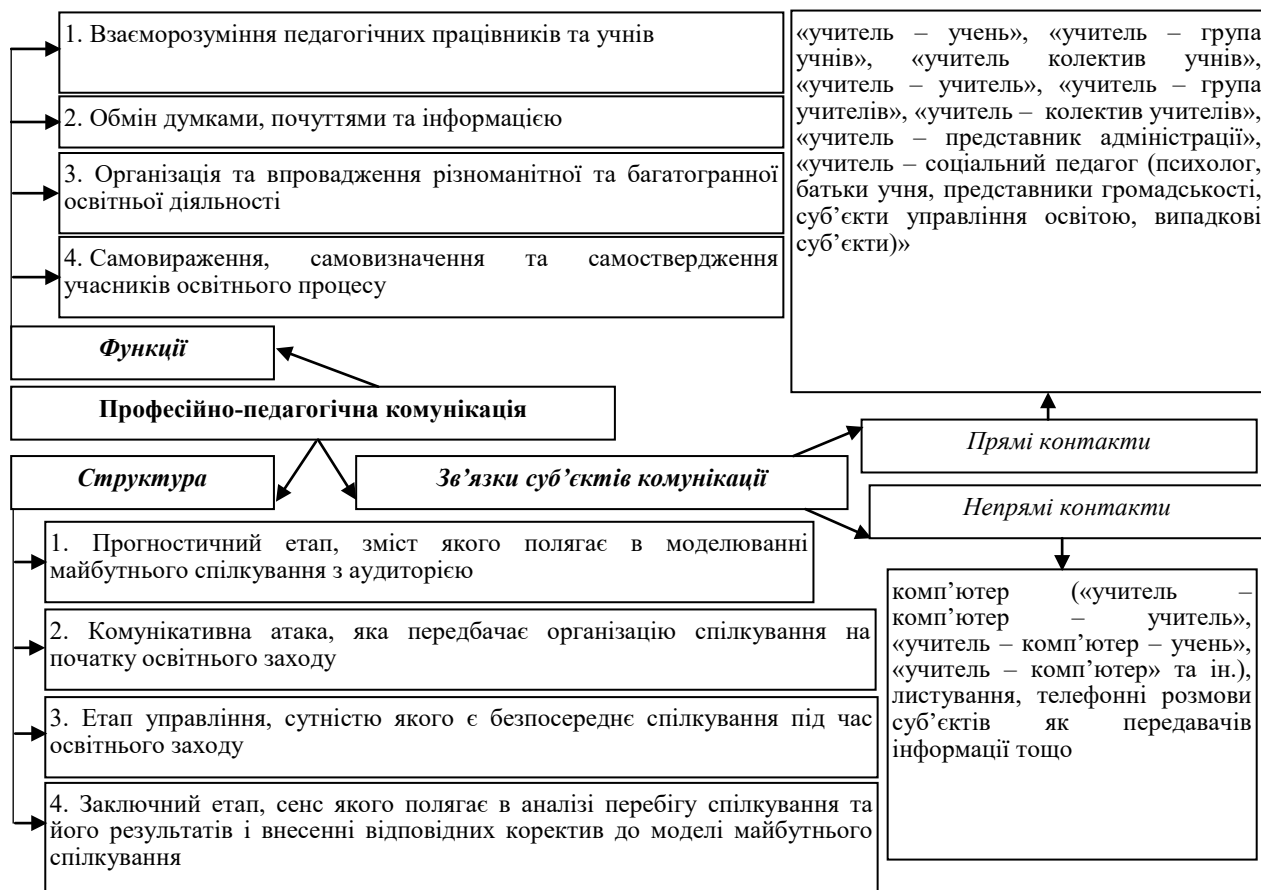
1. Взаєморозуміння педагогічних працівників та учнів

2. Обмін думками, почуттями та інформацією

3. Організація та впровадження різноманітної та багатогранної освітньої діяльності

4. Самовираження, самовизначення та самоствердження учасників освітнього процесу

«учитель – учень», «учитель – група учнів», «учитель колектив учнів», «учитель – учитель», «учитель – група учителів», «учитель – колектив учителів», «учитель – представник адміністрації», «учитель – соціальний педагог (психолог, батьки учня, представники громадськості, суб'єкти управління освітою, випадкові суб'єкти)»

*Функції*

**Професійно-педагогічна комунікація**

*Прямі контакти*

*Структура*

*Зв'язки суб'єктів комунікації*

*Непрямі контакти*

1. Прогностичний етап, зміст якого полягає в моделюванні майбутнього спілкування з аудиторією

комп'ютер («учитель – комп'ютер – учитель», «учитель – комп'ютер – учень», «учитель – комп'ютер» та ін.), листування, телефонні розмови суб'єктів як передавачів інформації тощо

2. Комунікативна атака, яка передбачає організацію спілкування на початку освітнього заходу

3. Етап управління, сутністю якого є безпосереднє спілкування під час освітнього заходу

4. Заключний етап, сенс якого полягає в аналізі перебігу спілкування та його результатів і внесенні відповідних коректив до моделі майбутнього спілкування